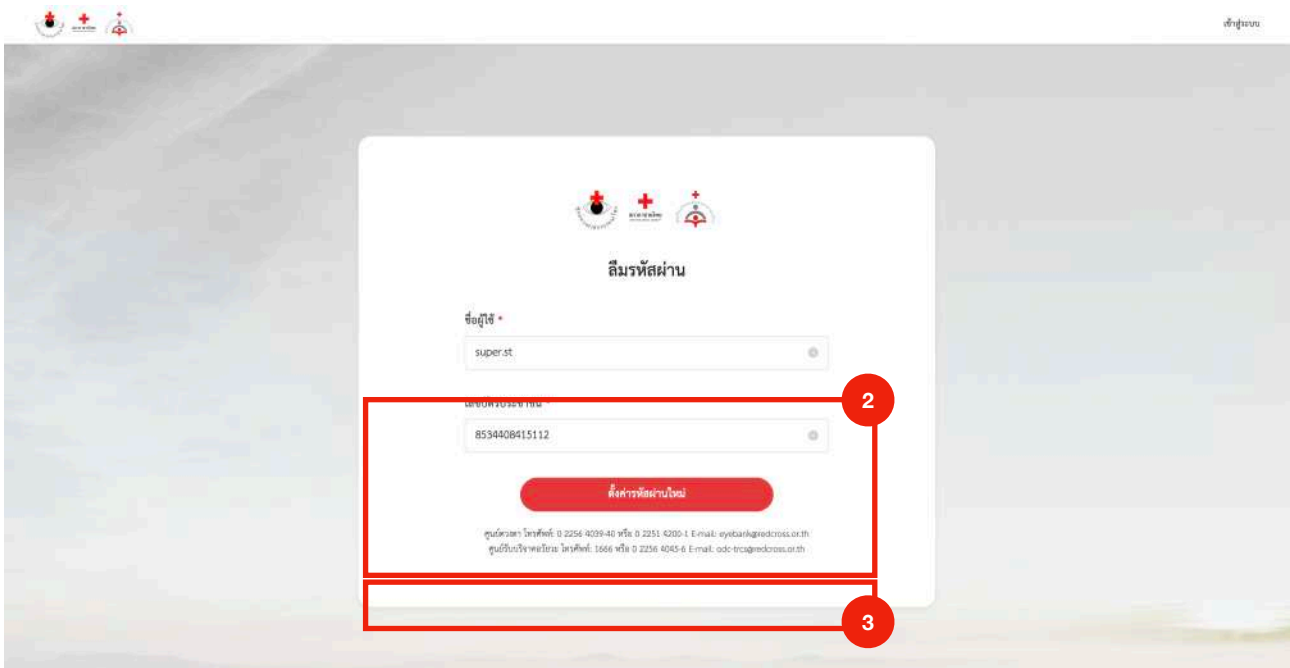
เข้าสู่ระบบ

ลืมรหัสผ่าน

ชื่อผู้ใช้ *

super.st

2

เลขบัตรประชาชน *

8534408415112

ตั้งค่ารหัสผ่านใหม่

ศูนย์ดวงตา โทรศัพท์: 0 2256 4039-40 หรือ 0 2251 4200-1 E-mail: eyebank@redcross.or.th
ศูนย์รับบริจาคอวัยวะ โทรศัพท์: 1666 หรือ 0 2256 4045-6 E-mail: odc-trca@redcross.or.th

3